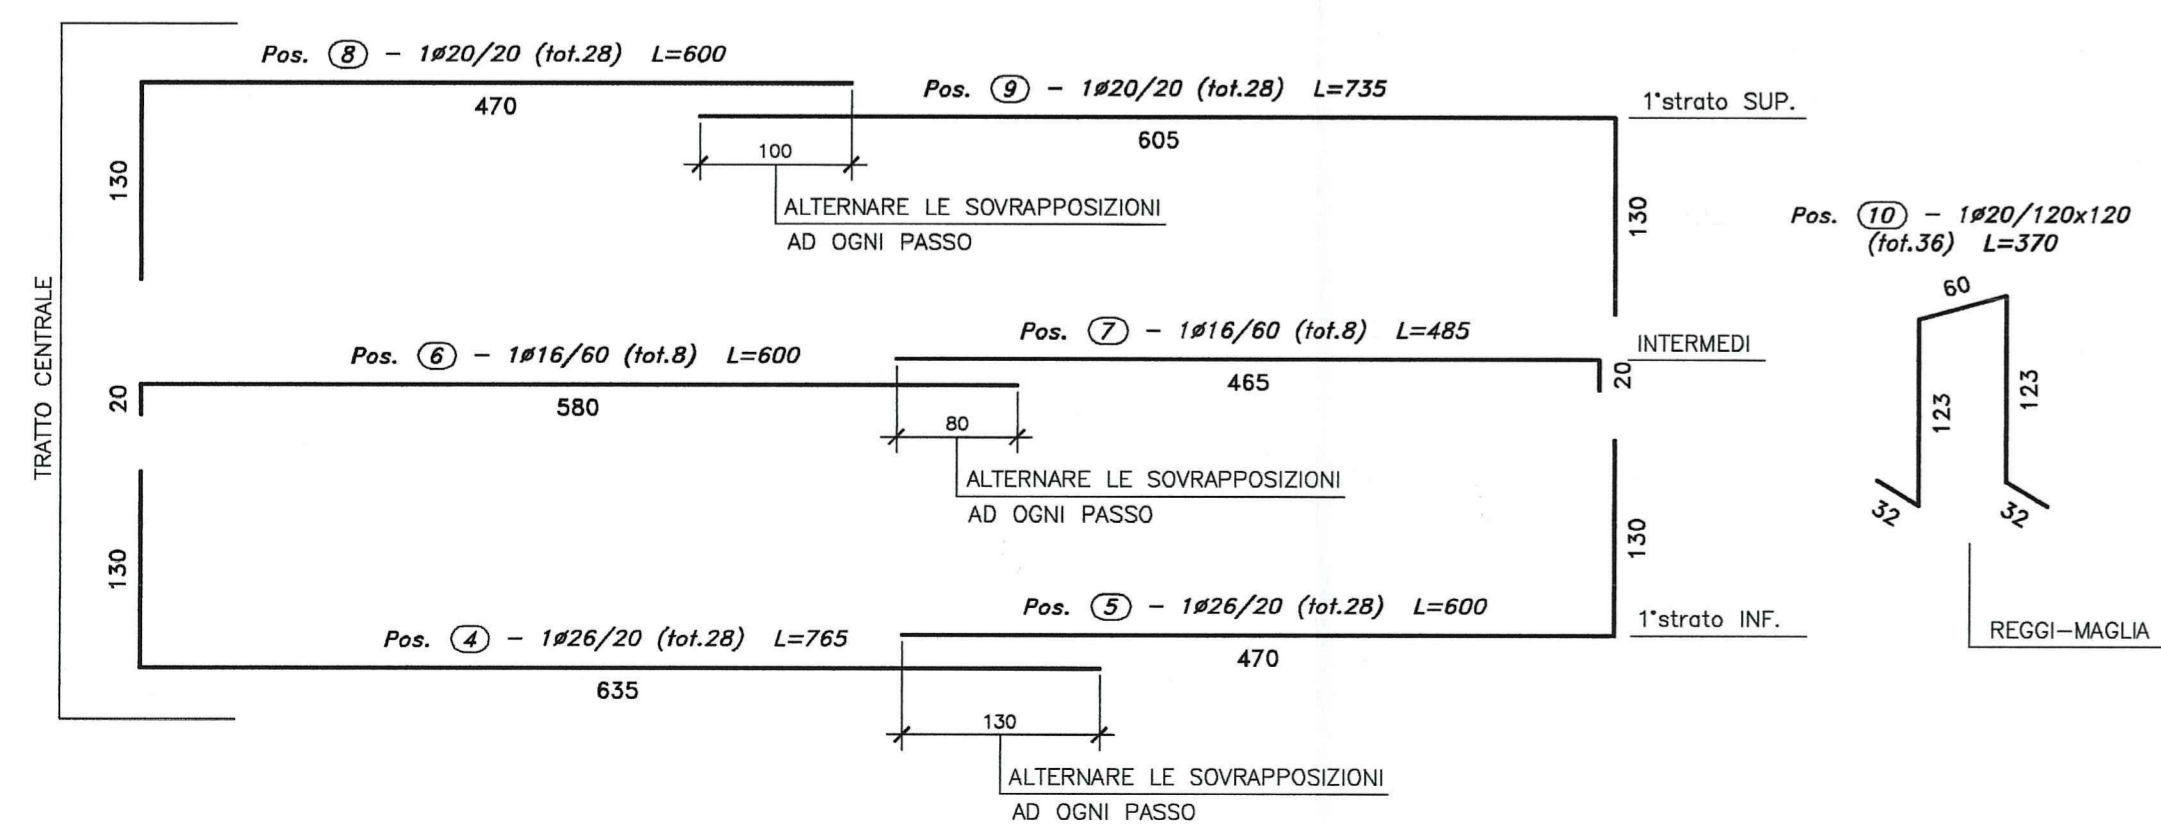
TRATTO CENTRALE

Pos. (8) – 1ø20/20 (tot.28) L=600

470

130

Pos. (9) – 1ø20/20 (tot.28) L=735

605

1°strato SUP.

100

ALTERNARE LE SOVRAPPOSIZIONI
AD OGNI PASSO

130

Pos. (10) – 1ø20/120x120
(tot.36) L=370

60

123

123

32

32

REGGI–MAGLIA

Pos. (7) – 1ø16/60 (tot.8) L=485

465

INTERMEDI

20

Pos. (6) – 1ø16/60 (tot.8) L=600

20

580

80

ALTERNARE LE SOVRAPPOSIZIONI
AD OGNI PASSO

130

130

Pos. (5) – 1ø26/20 (tot.28) L=600

470

1°strato INF.

Pos. (4) – 1ø26/20 (tot.28) L=765

635

130

ALTERNARE LE SOVRAPPOSIZIONI
AD OGNI PASSO